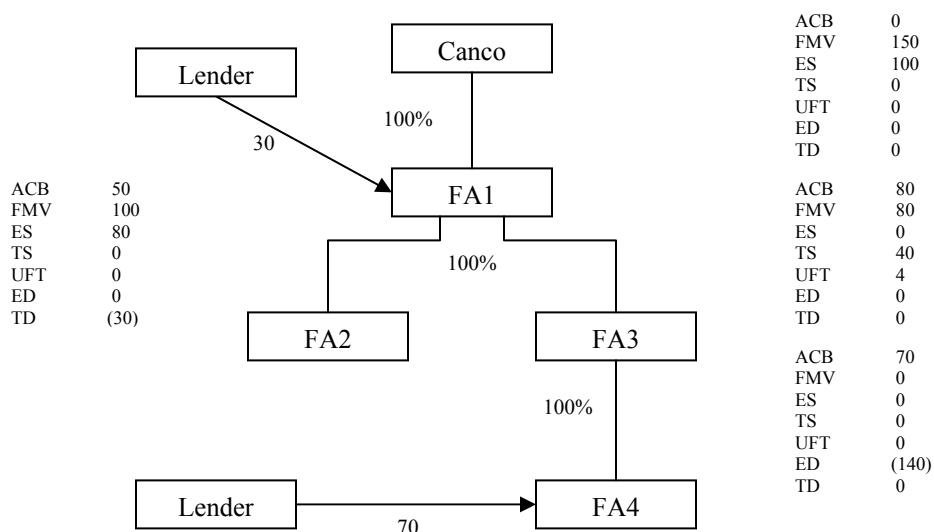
Canco

Lender

30

100%

FA1

100%

FA2

FA3

100%

Lender

70

FA4

| ACB | 50 |
|---|---|
| FMV | 100 |
| ES | 80 |
| TS | 0 |
| UFT | 0 |
| ED | 0 |
| TD | (30) |

| ACB | 0 |
|---|---|
| FMV | 150 |
| ES | 100 |
| TS | 0 |
| UFT | 0 |
| ED | 0 |
| TD | 0 |

| ACB | 80 |
|---|---|
| FMV | 80 |
| ES | 0 |
| TS | 40 |
| UFT | 4 |
| ED | 0 |
| TD | 0 |

| ACB | 70 |
|---|---|
| FMV | 0 |
| ES | 0 |
| TS | 0 |
| UFT | 0 |
| ED | (140) |
| TD | 0 |